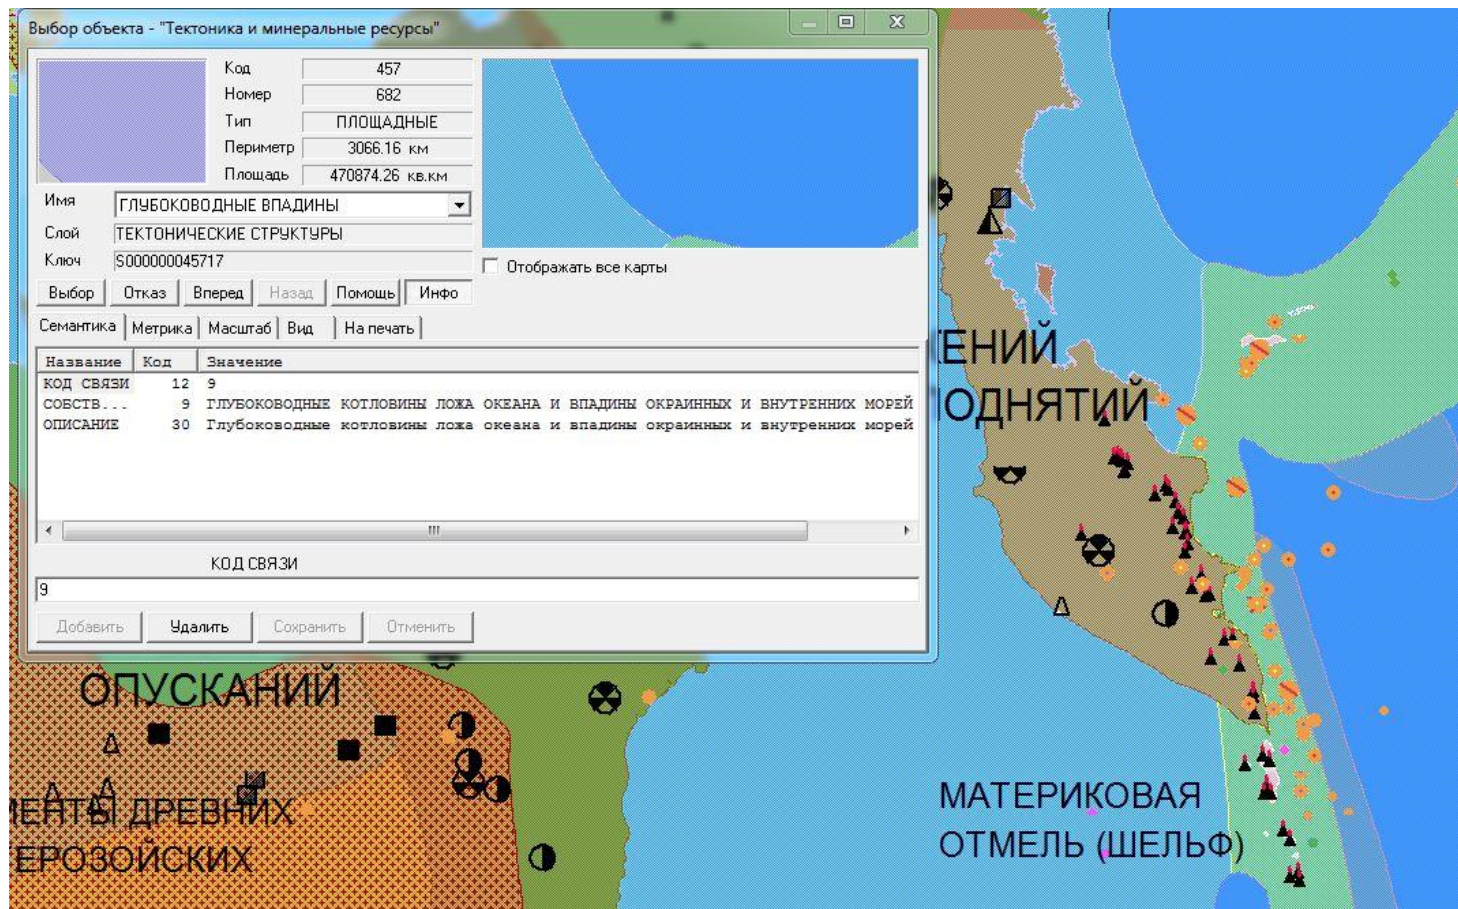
Выбор объекта - "Тектоника и минеральные ресурсы"

Код 457
Номер 682
Тип ПЛОЩАДНЫЕ
Периметр 3066.16 км
Площадь 470874.26 кв.км

Имя ГЛУБОКОВОДНЫЕ ВПАДИНЫ
Слой ТЕКТОНИЧЕСКИЕ СТРУКТУРЫ
Ключ S000000045717

Отображать все карты

Выбор Отказ Вперед Назад Помощь Инфо

Семантика Метрика Масштаб Вид На печать

| Название | Код | Значение |
|---|---|---|
| КОД СВЯЗИ | 12 | 9 |
| СОБСТВ... | 9 | ГЛУБОКОВОДНЫЕ КОТЛОВИНЫ ЛОЖА ОКЕАНА И ВПАДИНЫ ОКРАИННЫХ И ВНУТРЕННИХ МОРЕЙ |
| ОПИСАНИЕ | 30 | Глубоководные котловины ложа океана и впадины окраинных и внутренних морей |

КОД СВЯЗИ
9

Добавить Удалить Сохранить Отменить

ЕНИЙ
ОДНЯТИЙ
ОПУСКАНИЙ
ЕНТЫ ДРЕВНИХ
ЕРОЗОЙСКИХ
МАТЕРИКОВАЯ
ОТМЕЛЬ (ШЕЛЬФ)